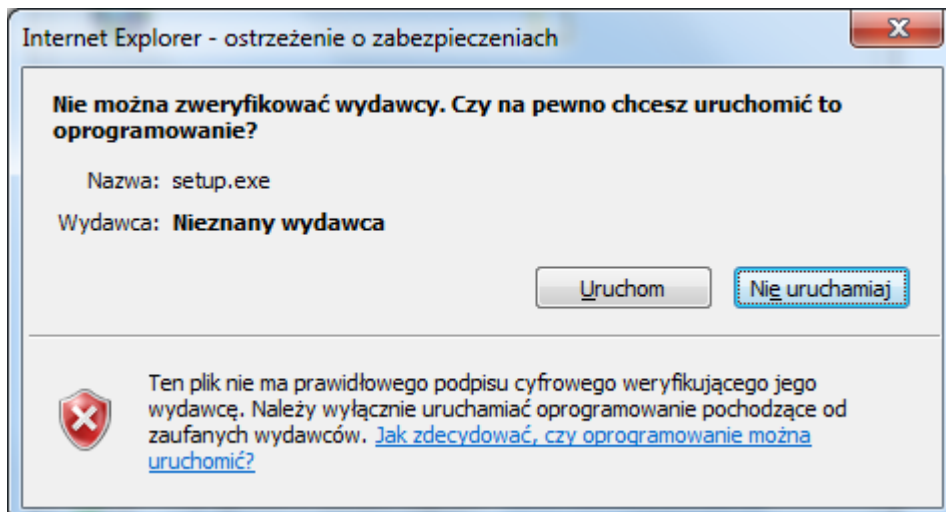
Internet Explorer - ostrzeżenie o zabezpieczeniach

Nie można zweryfikować wydawcy. Czy na pewno chcesz uruchomić to oprogramowanie?

Nazwa: setup.exe

Wydawca: Nieznany wydawca

Uruchom

Nie uruchamiaj

Ten plik nie ma prawidłowego podpisu cyfrowego weryfikującego jego wydawcę. Należy wyłącznie uruchamiać oprogramowanie pochodzące od zaufanych wydawców. Jak zdecydować, czy oprogramowanie można uruchomić?